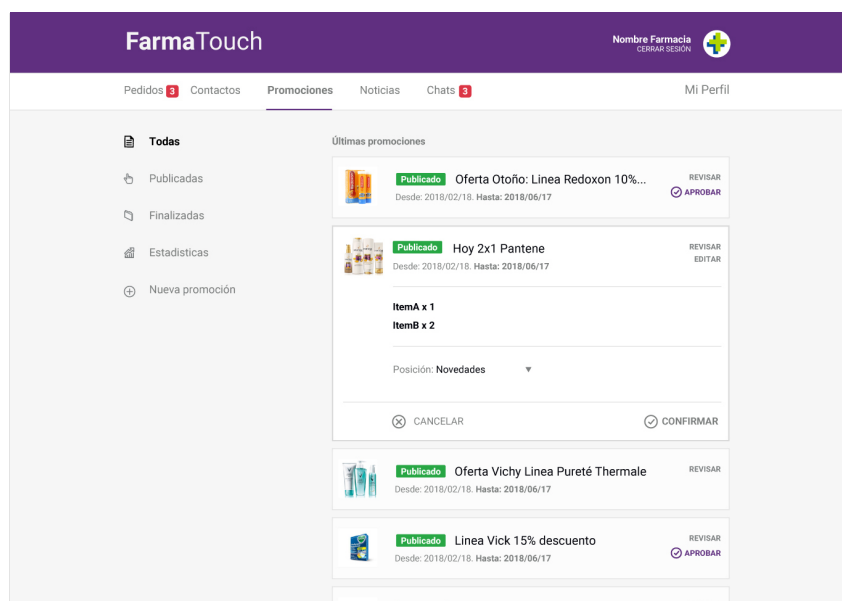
FarmaTouch

Nombre Farmacia
CERRAR SESIÓN

Pedidos 3 Contactos Promociones Noticias Chats 3 Mi Perfil

Todas
Publicadas
Finalizadas
Estadisticas
Nueva promoción

Últimas promociones

Publicado Oferta Otoño: Linea Redoxon 10%...
Desde: 2018/02/18. Hasta: 2018/06/17
REVISAR
APROBAR

Publicado Hoy 2x1 Pantene
Desde: 2018/02/18. Hasta: 2018/06/17
REVISAR
EDITAR

ItemA x 1
ItemB x 2

Posición: Novedades ▼

CANCELAR
CONFIRMAR

Publicado Oferta Vichy Linea Pureté Thermale
Desde: 2018/02/18. Hasta: 2018/06/17
REVISAR

Publicado Linea Vick 15% descuento
Desde: 2018/02/18. Hasta: 2018/06/17
REVISAR
APROBAR